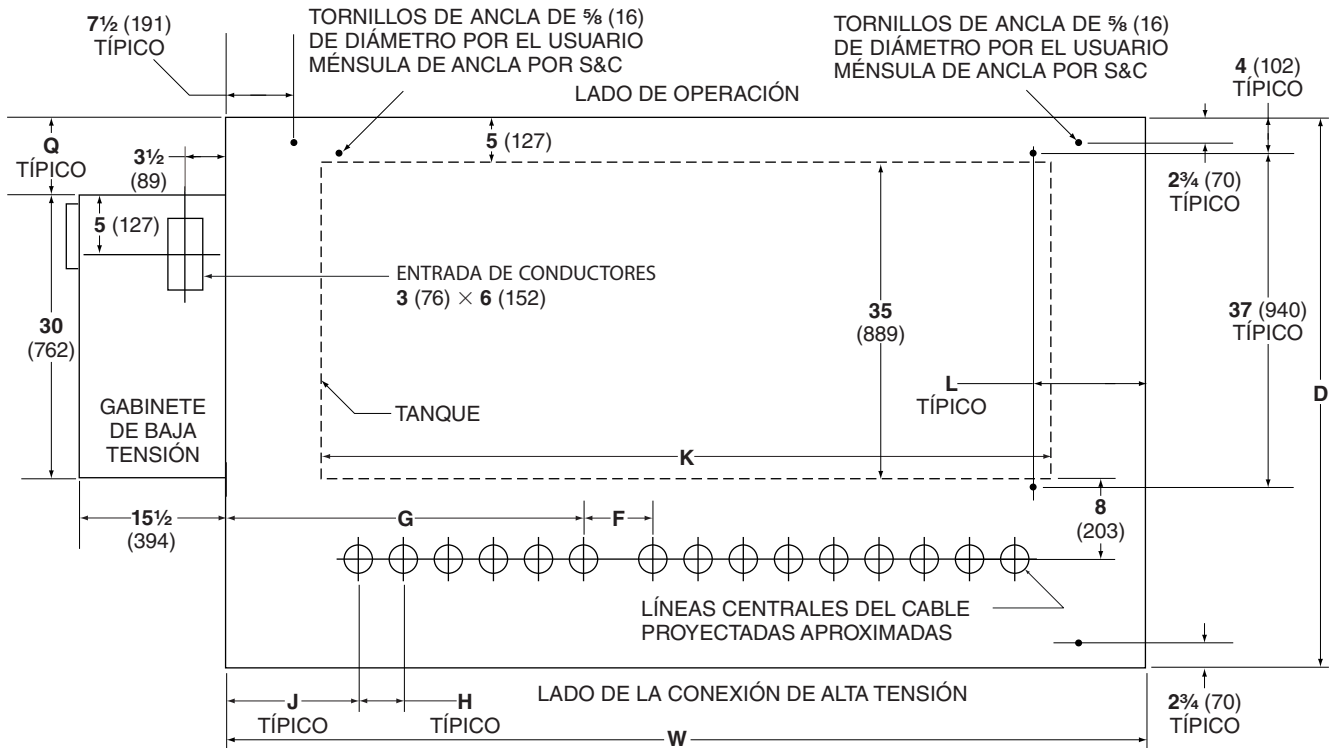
**7½** (191) TÍPICO

TORNILLOS DE ANCLA DE ⅝ (16) DE DIÁMETRO POR EL USUARIO MÉNSULA DE ANCLA POR S&C

TORNILLOS DE ANCLA DE ⅝ (16) DE DIÁMETRO POR EL USUARIO MÉNSULA DE ANCLA POR S&C

**4** (102) TÍPICO

LADO DE OPERACIÓN

**Q** TÍPICO

**3½** (89)

**5** (127)

**2¾** (70) TÍPICO

**5** (127)

ENTRADA DE CONDUCTORES **3** (76) $\times$ **6** (152)

**30** (762)

**35** (889)

**37** (940) TÍPICO

**D**

GABINETE DE BAJA TENSIÓN

TANQUE

**L** TÍPICO

**K**

**8** (203)

**15½** (394)

**G**

**F**

LÍNEAS CENTRALES DEL CABLE PROYECTADAS APROXIMADAS

LADO DE LA CONEXIÓN DE ALTA TENSIÓN

**J** TÍPICO

**H** TÍPICO

**2¾** (70) TÍPICO

**W**